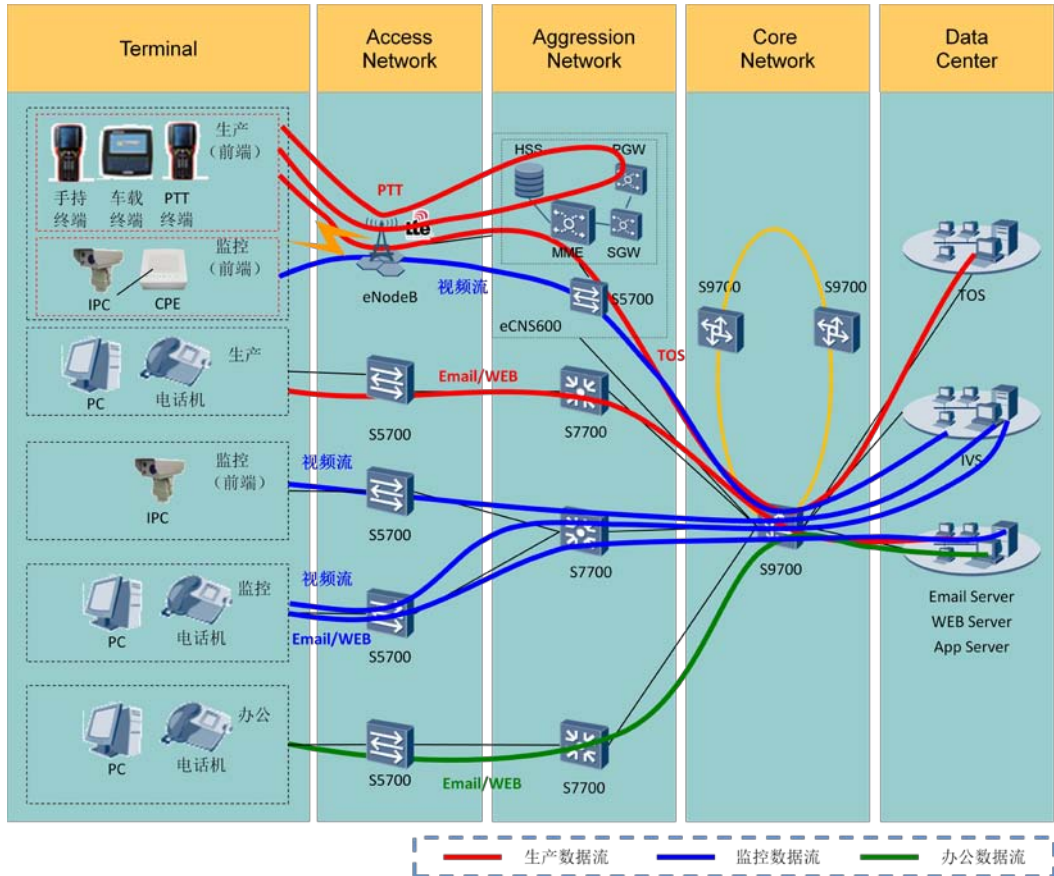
Terminal

Access Network

Aggression Network

Core Network

Data Center

手持终端

车载终端

PTT终端

生产（前端）

监控（前端）

IPC

CPE

PTT

lte

eNodeB

视频流

HSS

PGW

MME

SGW

S5700

eCNS600

TOS

S9700

S9700

TOS

生产

PC

电话机

Email/WEB

S5700

S7700

IVS

监控（前端）

视频流

IPC

S5700

S7700

S9700

视频流

监控

PC

电话机

Email/WEB

S5700

Email Server
WEB Server
App Server

办公

PC

电话机

S5700

Email/WEB

S7700

生产数据流

监控数据流

办公数据流